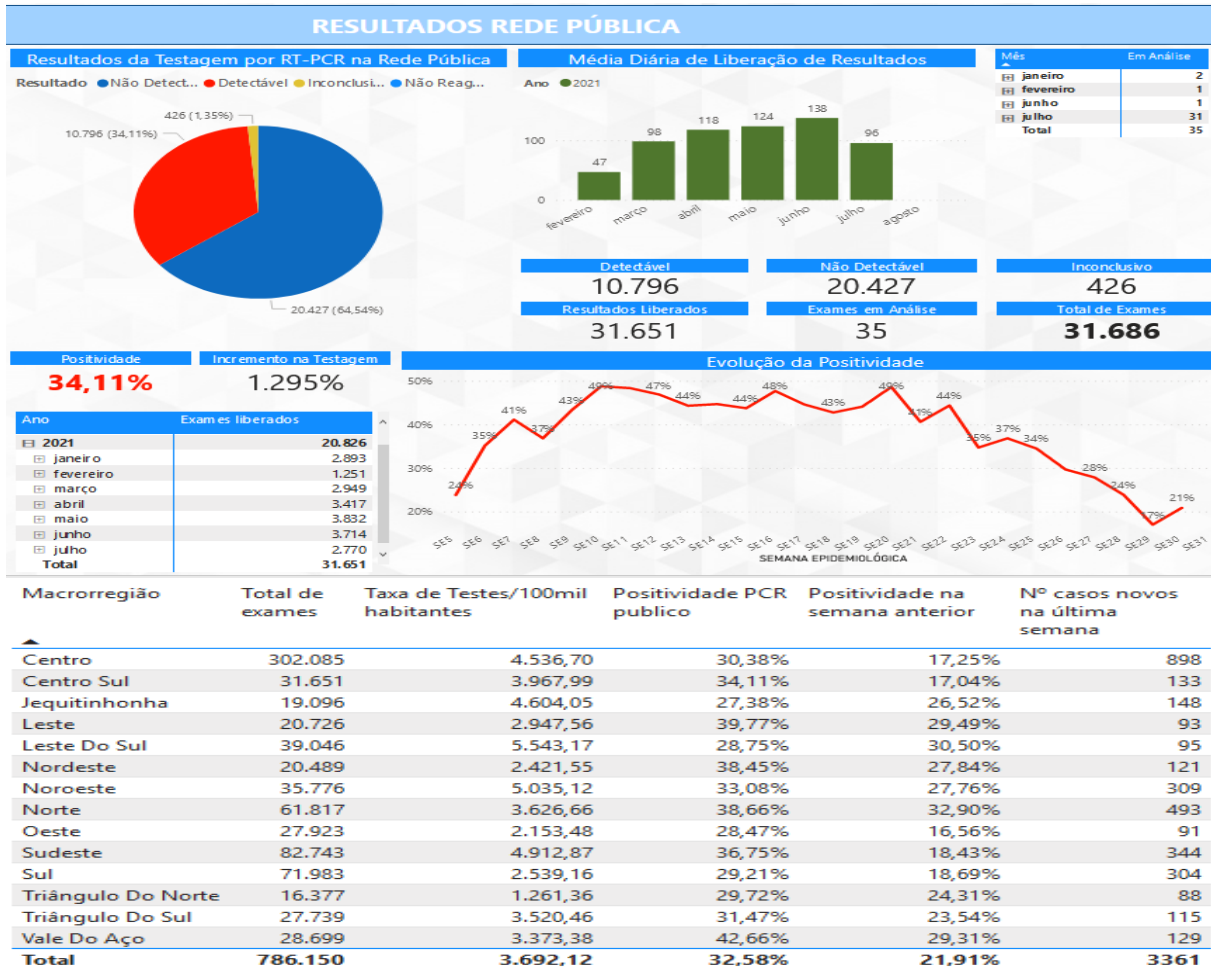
RESULTADOS REDE PÚBLICA

Resultados da Testagem por RT-PCR na Rede Pública

Resultado ● Não Detect... ● Detectável ● Inconclusi... ● Não Reag...

426 (1,35%)

10.796 (34,11%)

20.427 (64,54%)

Média Diária de Liberação de Resultados

Ano ● 2021

100

0

47 98 118 124 138 96

fevereiro março abril maio junho julho agosto

| Mês | Em Análise |
|---|---|
| janeiro | 2 |
| fevereiro | 1 |
| junho | 1 |
| julho | 31 |
| Total | 35 |

Detectável
10.796

Não Detectável
20.427

Inconclusivo
426

Resultados Liberados
31.651

Exames em Análise
35

Total de Exames
31.686

Positividade
34,11%

Incremento na Testagem
1.295%

| Ano | Exames liberados |
|---|---|
| 2021 | 20.826 |
| janeiro | 2.893 |
| fevereiro | 1.251 |
| março | 2.949 |
| abril | 3.417 |
| maio | 3.832 |
| junho | 3.714 |
| julho | 2.770 |
| Total | 31.651 |

Evolução da Positividade

50%
40%
30%
20%

24% 35% 41% 37% 43% 49% 47% 44% 44% 48% 43% 49% 41% 44% 35% 37% 34% 28% 24% 17% 21%

SE5 SE6 SE7 SE8 SE9 SE10 SE11 SE12 SE13 SE14 SE15 SE16 SE17 SE18 SE19 SE20 SE21 SE22 SE23 SE24 SE25 SE26 SE27 SE28 SE29 SE30 SE31

SEMANA EPIDEMIOLÓGICA

| Macrorregião | Total de exames | Taxa de Testes/100mil habitantes | Positividade PCR publico | Positividade na semana anterior | Nº casos novos na última semana |
|---|---|---|---|---|---|
| Centro | 302.085 | 4.536,70 | 30,38% | 17,25% | 898 |
| Centro Sul | 31.651 | 3.967,99 | 34,11% | 17,04% | 133 |
| Jequitinhonha | 19.096 | 4.604,05 | 27,38% | 26,52% | 148 |
| Leste | 20.726 | 2.947,56 | 39,77% | 29,49% | 93 |
| Leste Do Sul | 39.046 | 5.543,17 | 28,75% | 30,50% | 95 |
| Nordeste | 20.489 | 2.421,55 | 38,45% | 27,84% | 121 |
| Noroeste | 35.776 | 5.035,12 | 33,08% | 27,76% | 309 |
| Norte | 61.817 | 3.626,66 | 38,66% | 32,90% | 493 |
| Oeste | 27.923 | 2.153,48 | 28,47% | 16,56% | 91 |
| Sudeste | 82.743 | 4.912,87 | 36,75% | 18,43% | 344 |
| Sul | 71.983 | 2.539,16 | 29,21% | 18,69% | 304 |
| Triângulo Do Norte | 16.377 | 1.261,36 | 29,72% | 24,31% | 88 |
| Triângulo Do Sul | 27.739 | 3.520,46 | 31,47% | 23,54% | 115 |
| Vale Do Aço | 28.699 | 3.373,38 | 42,66% | 29,31% | 129 |
| Total | 786.150 | 3.692,12 | 32,58% | 21,91% | 3361 |